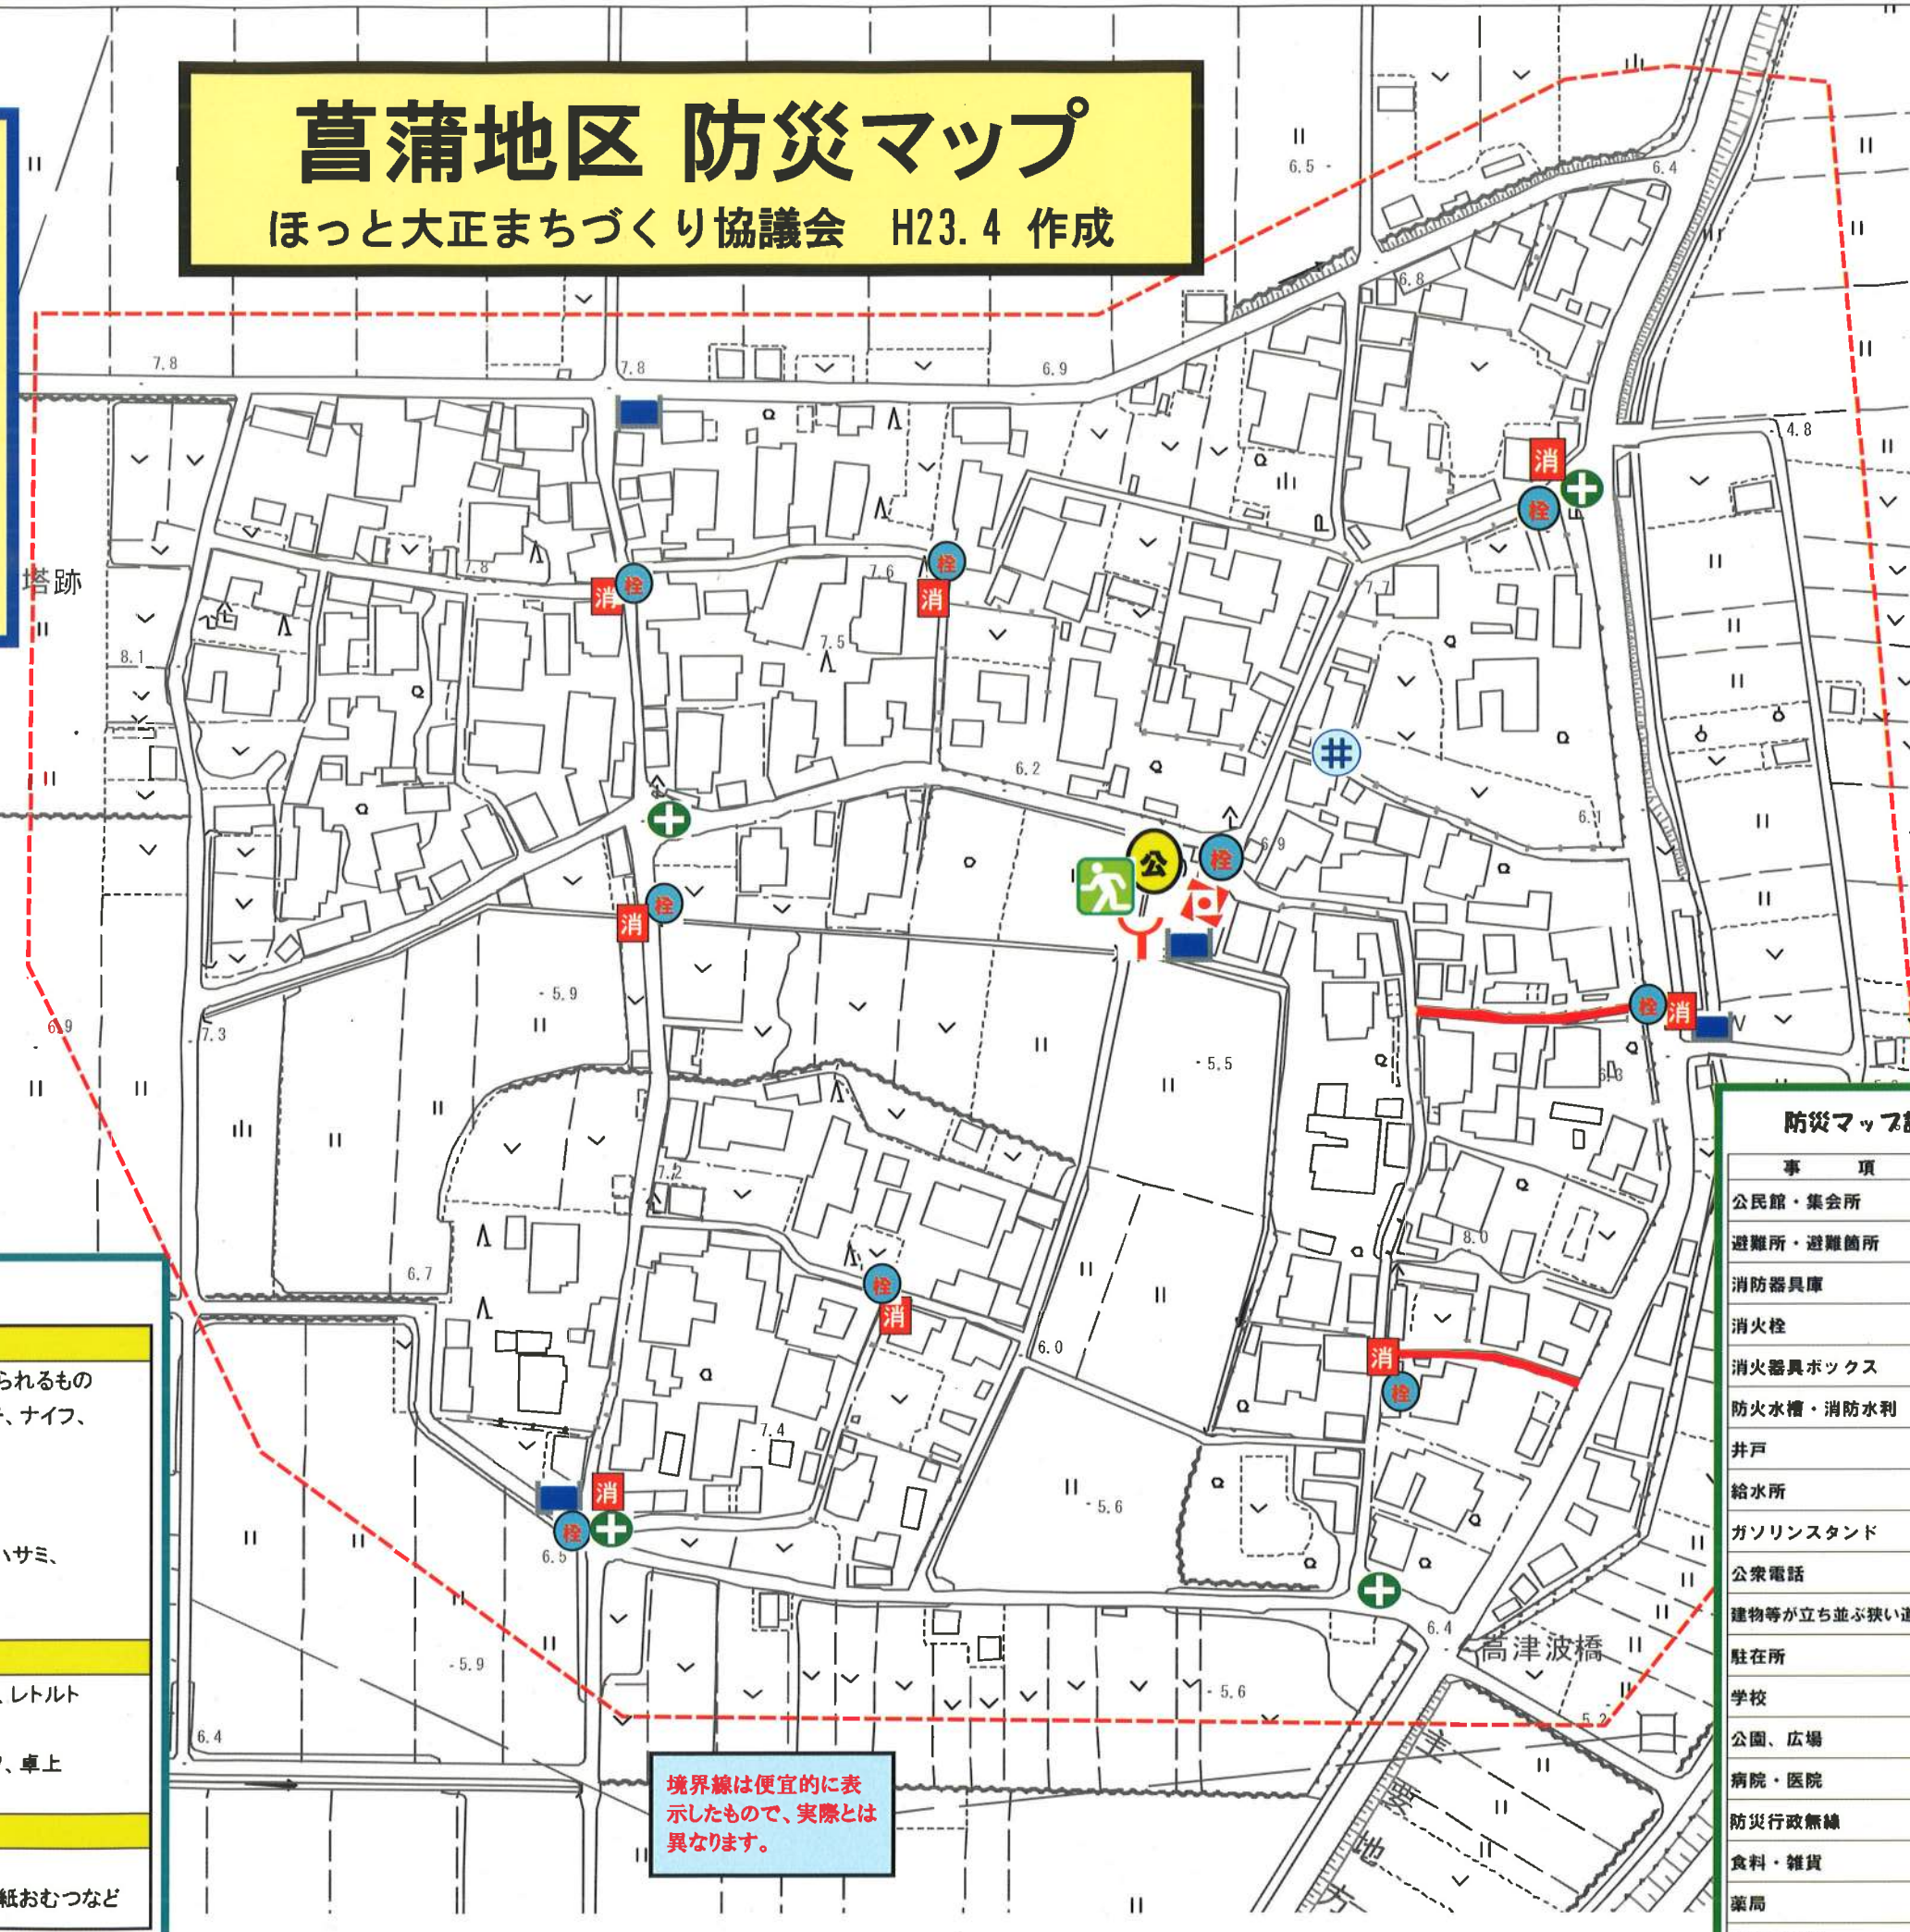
菖蒲地区 防災マップ
ほっと大正まちづくり協議会　H23.4 作成

塔跡

高津波橋

境界線は便宜的に表示したもので、実際とは異なります。

られるもの
、ナイフ、

ハサミ、

、レトルト

、卓上

紙おむつなど

防災マップ

| 事　項 |
|---|
| 公民館・集会所 |
| 避難所・避難箇所 |
| 消防器具庫 |
| 消火栓 |
| 消火器具ボックス |
| 防火水槽・消防水利 |
| 井戸 |
| 給水所 |
| ガソリンスタンド |
| 公衆電話 |
| 建物等が立ち並ぶ狭い道 |
| 駐在所 |
| 学校 |
| 公園、広場 |
| 病院・医院 |
| 防災行政無線 |
| 食料・雑貨 |
| 薬局 |